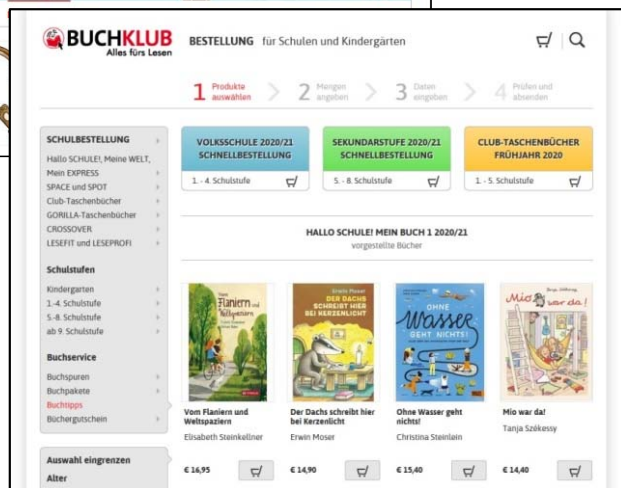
BUCHKLUB
Alles fürs Lesen

BESTELLUNG für Schulen und Kindergärten

1 Produkte auswählen
2 Mengen angeben
3 Daten eingeben
4 Prüfen und absenden

SCHULBESTELLUNG
Hallo SCHULE!, Meine WELT,
Mein EXPRESS
SPACE und SPOT
Club-Taschenbücher
GORILLA-Taschenbücher
CROSSOVER
LESEFIT und LESEPROFI

Schulstufen
Kindergarten
1.-4. Schulstufe
5.-8. Schulstufe
ab 9. Schulstufe

Buchservice
Buchspuren
Buchpakete
Buchtipps
Büchergutschein

Auswahl eingrenzen
Alter

VOLKSSCHULE 2020/21 SCHNELLBESTELLUNG
1. - 4. Schulstufe

SEKUNDARSTUFE 2020/21 SCHNELLBESTELLUNG
5. - 8. Schulstufe

CLUB-TASCHENBÜCHER FRÜHJAHR 2020
1. - 5. Schulstufe

HALLO SCHULE! MEIN BUCH 1 2020/21
vorgestellte Bücher

Vom Flaniern und Weltspazieren
Elisabeth Steinkellner
€ 16,95

Der Dachs schreibt hier bei Kerzenlicht
Erwin Moser
€ 14,90

Ohne Wasser geht nichts!
Christina Steinlein
€ 15,40

Mio war da!
Tanja Székessy
€ 14,40